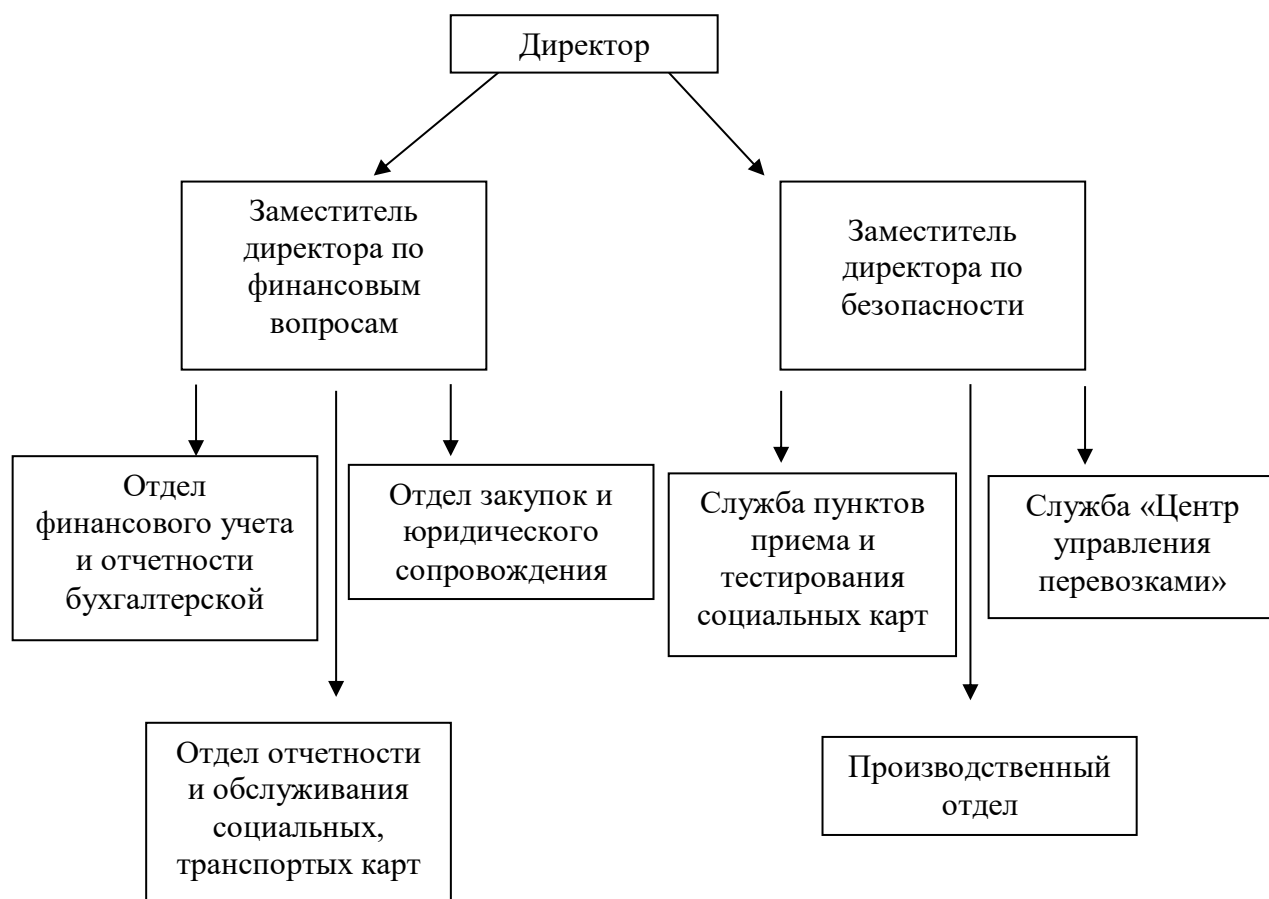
Директор

Заместитель директора по финансовым вопросам

Заместитель директора по безопасности

Отдел финансового учета и отчетности бухгалтерской

Отдел закупок и юридического сопровождения

Служба пунктов приема и тестирования социальных карт

Служба «Центр управления перевозками»

Отдел отчетности и обслуживания социальных, транспортых карт

Производственный отдел